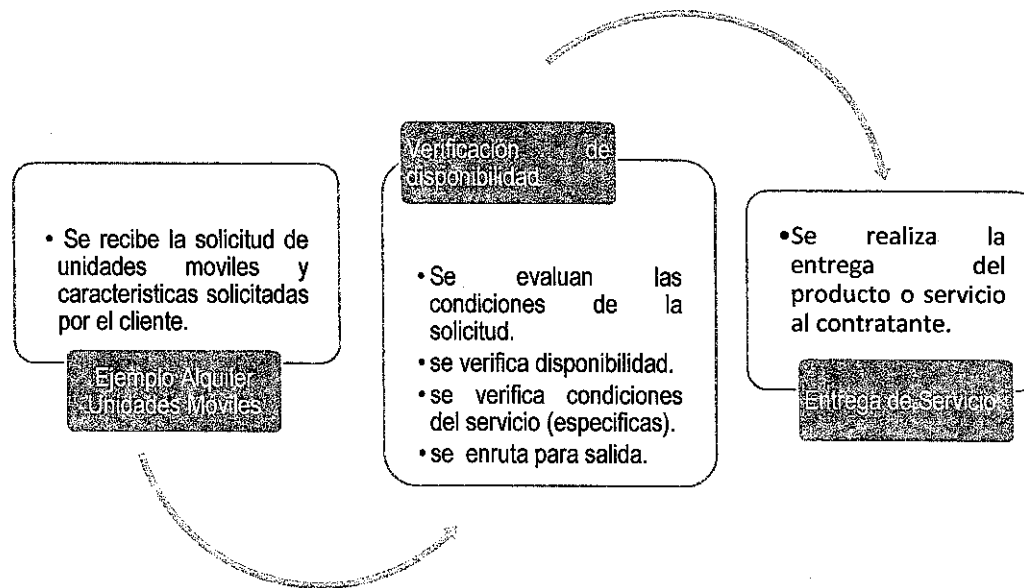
• Se recibe la solicitud de unidades moviles y caracteristicas solicitadas por el cliente.

Ejemplo Alquiler Unidades Moviles

Verificación de disponibilidad

• Se evaluan las condiciones de la solicitud.
• se verifica disponibilidad.
• se verifica condiciones del servicio (especificas).
• se enruta para salida.

• Se realiza la entrega del producto o servicio al contratante.

Entrega de Servicios